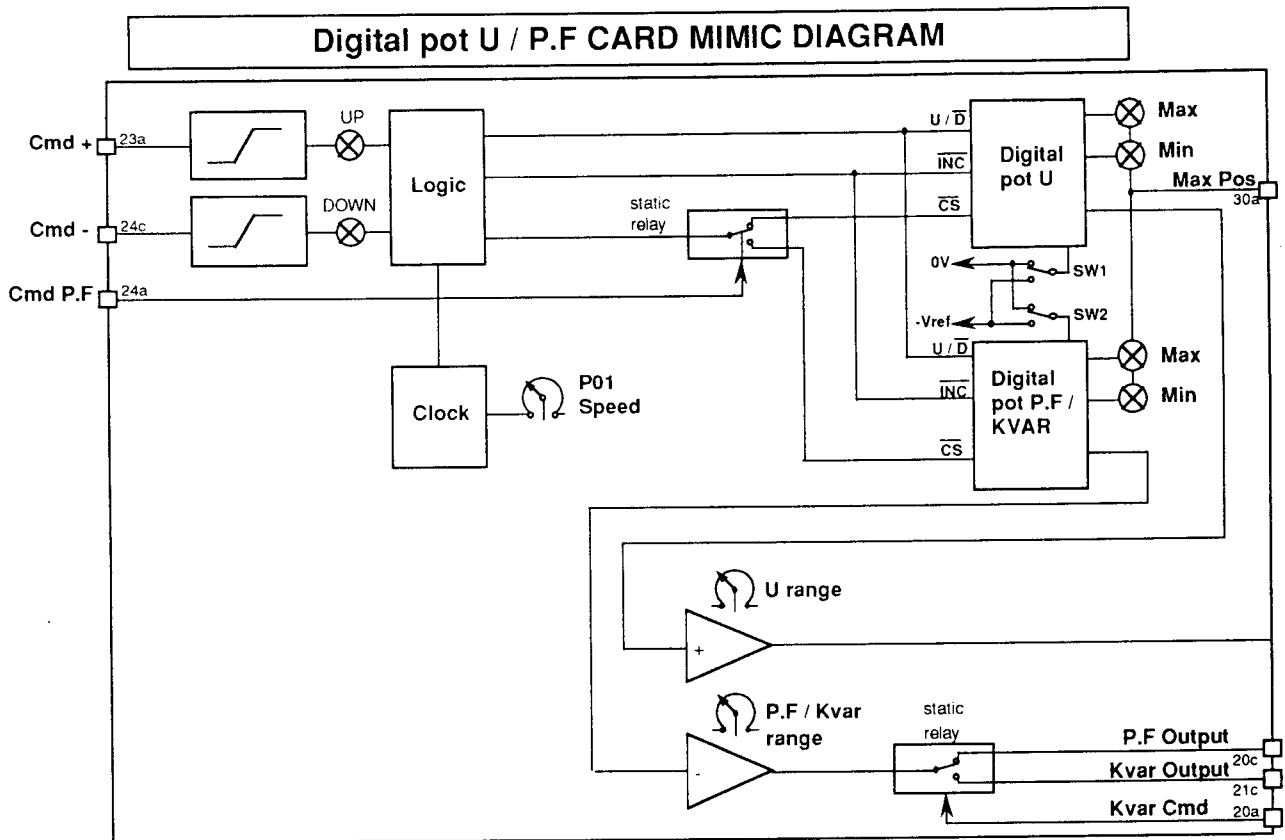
Digital pot U / P.F CARD MIMIC DIAGRAM

Cmd +
23a
Cmd -
24c
Cmd P.F
24a

UP
DOWN
Logic
static relay
Clock
P01 Speed

$U / \overline{D}$
$\overline{INC}$
$\overline{CS}$
Digital pot U
Max
Min
Max Pos
30a

0V
SW1
-Vref
SW2

$U / \overline{D}$
$\overline{INC}$
$\overline{CS}$
Digital pot P.F / KVAR
Max
Min

U range
+

P.F / Kvar range
-
static relay

P.F Output
20c
Kvar Output
21c
Kvar Cmd
20a